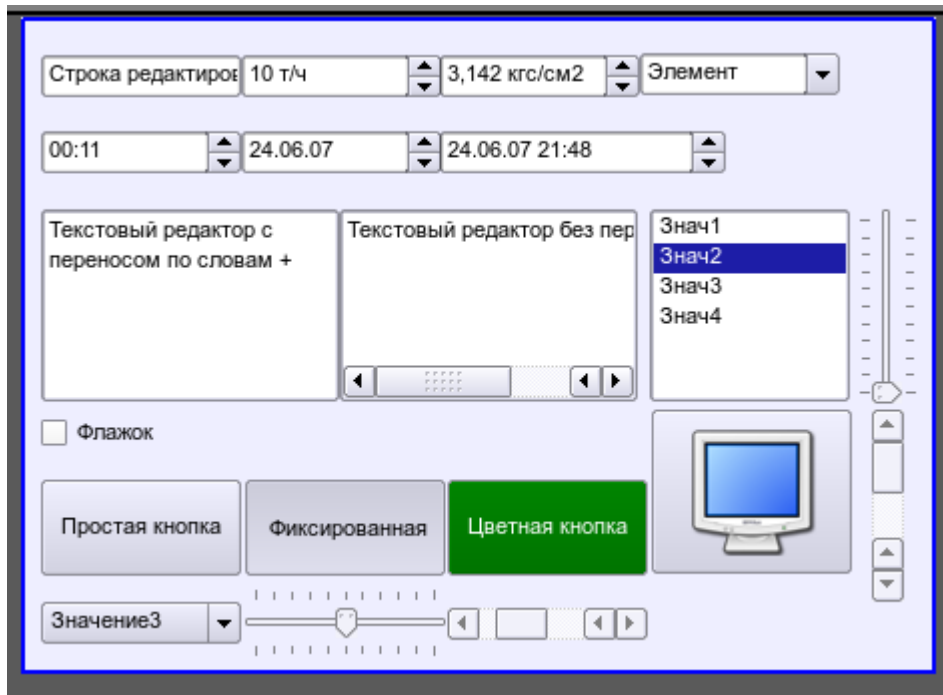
Строка редактиров 10 т/ч 3,142 кгс/см2 Элемент

00:11 24.06.07 24.06.07 21:48

Текстовый редактор с переносом по словам +

Текстовый редактор без пер

Знач1
Знач2
Знач3
Знач4

Флажок

Простая кнопка

Фиксированная

Цветная кнопка

Значение3